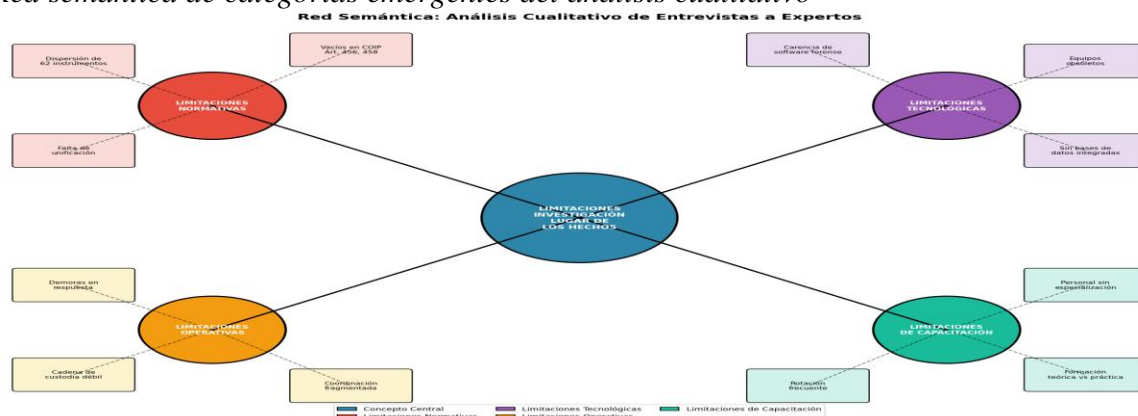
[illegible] semántica de categorías emergentes del análisis cualitativo

Red Semántica: Análisis Cualitativo de Entrevistas a Expertos

LIMITACIONES INVESTIGACIÓN LUGAR DE LOS HECHOS

LIMITACIONES NORMATIVAS

Dispersión de 62 instrumentos

Vacíos en COIP Art. 456, 458

Falta de unificación

LIMITACIONES TECNOLÓGICAS

Carencia de software forense

Equipos obsoletos

Sin bases de datos integradas

LIMITACIONES OPERATIVAS

Demoras en respuesta

Cadena de custodia débil

Coordinación fragmentada

LIMITACIONES DE CAPACITACIÓN

Personal sin especialización

Rotación frecuente

Formación teórica vs práctica

Concepto Central
Limitaciones Tecnológicas
Limitaciones de Capacitación
Limitaciones Normativas
Limitaciones Operativas